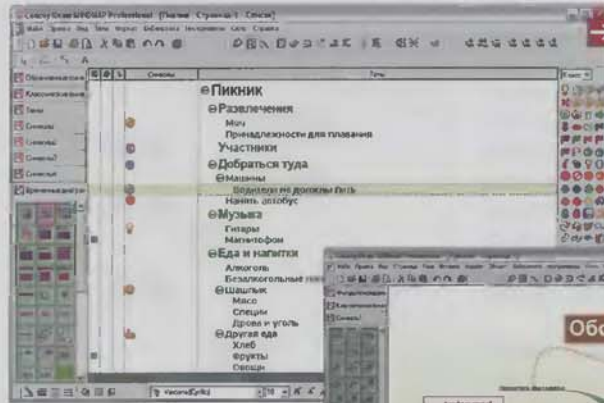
Corel Grand MINDMAP Professional - [Пикник : Страница 1 : Список]

Символы
Темы

Пикник
Развлечения
Мячи
Принадлежности для плавания
Участники
Добраться туда
Машины
Водителю не доложены пить
Нанять автобус
Музыка
Гитары
Магнитофон
Еда и напитки
Алкоголь
Безалкогольные
Шашлык
Мясо
Специи
Дрова и уголь
Другая еда
Хлеб
Фрукты
Овощи

Обо